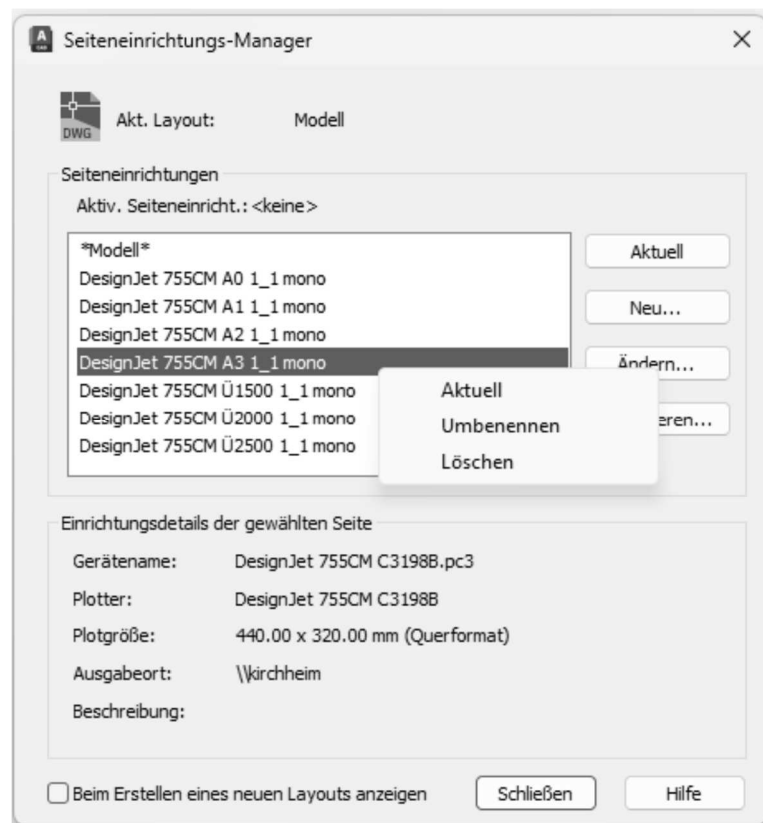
Seiteneinrichtungs-Manager
×

DWG
Akt. Layout: Modell

Seiteneinrichtungen
Aktiv. Seiteneinricht.: <keine>

*Modell*
DesignJet 755CM A0 1_1 mono
DesignJet 755CM A1 1_1 mono
DesignJet 755CM A2 1_1 mono
DesignJet 755CM A3 1_1 mono
DesignJet 755CM Ü1500 1_1 mono
DesignJet 755CM Ü2000 1_1 mono
DesignJet 755CM Ü2500 1_1 mono

Aktuell
Neu...
Ändern...
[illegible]eren...

Aktuell
Umbenennen
Löschen

Einrichtungsdetails der gewählten Seite
Gerätename: DesignJet 755CM C3198B.pc3
Plotter: DesignJet 755CM C3198B
Plotgröße: 440.00 x 320.00 mm (Querformat)
Ausgabeort: \\kirchheim
Beschreibung:

Beim Erstellen eines neuen Layouts anzeigen
Schließen
Hilfe